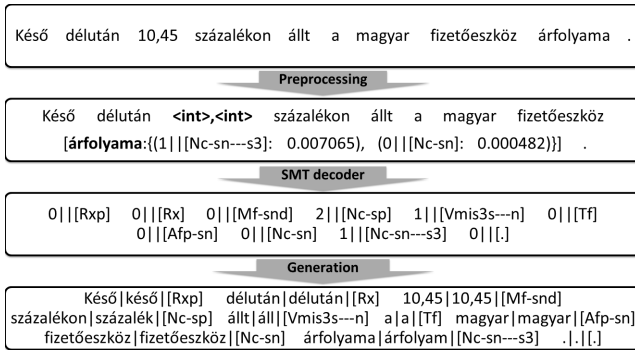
Késő délután 10,45 százalékon állt a magyar fizetőeszköz árfolyama .

Preprocessing

Késő délután **<int>,<int>** százalékon állt a magyar fizetőeszköz [**árfolyama**:{(1||[Nc-sn---s3]: 0.007065), (0||[Nc-sn]: 0.000482)}] .

SMT decoder

0||[Rxp] 0||[Rx] 0||[Mf-snd] 2||[Nc-sp] 1||[Vmis3s---n] 0||[Tf] 0||[Afp-sn] 0||[Nc-sn] 1||[Nc-sn---s3] 0||[.]

Generation

Késő|késő|[Rxp] délután|délután|[Rx] 10,45|10,45|[Mf-snd] százalékon|százalék|[Nc-sp] állt|áll|[Vmis3s---n] a|a|[Tf] magyar|magyar|[Afp-sn] fizetőeszköz|fizetőeszköz|[Nc-sn] árfolyama|árfolyam|[Nc-sn---s3] .|.|[.]